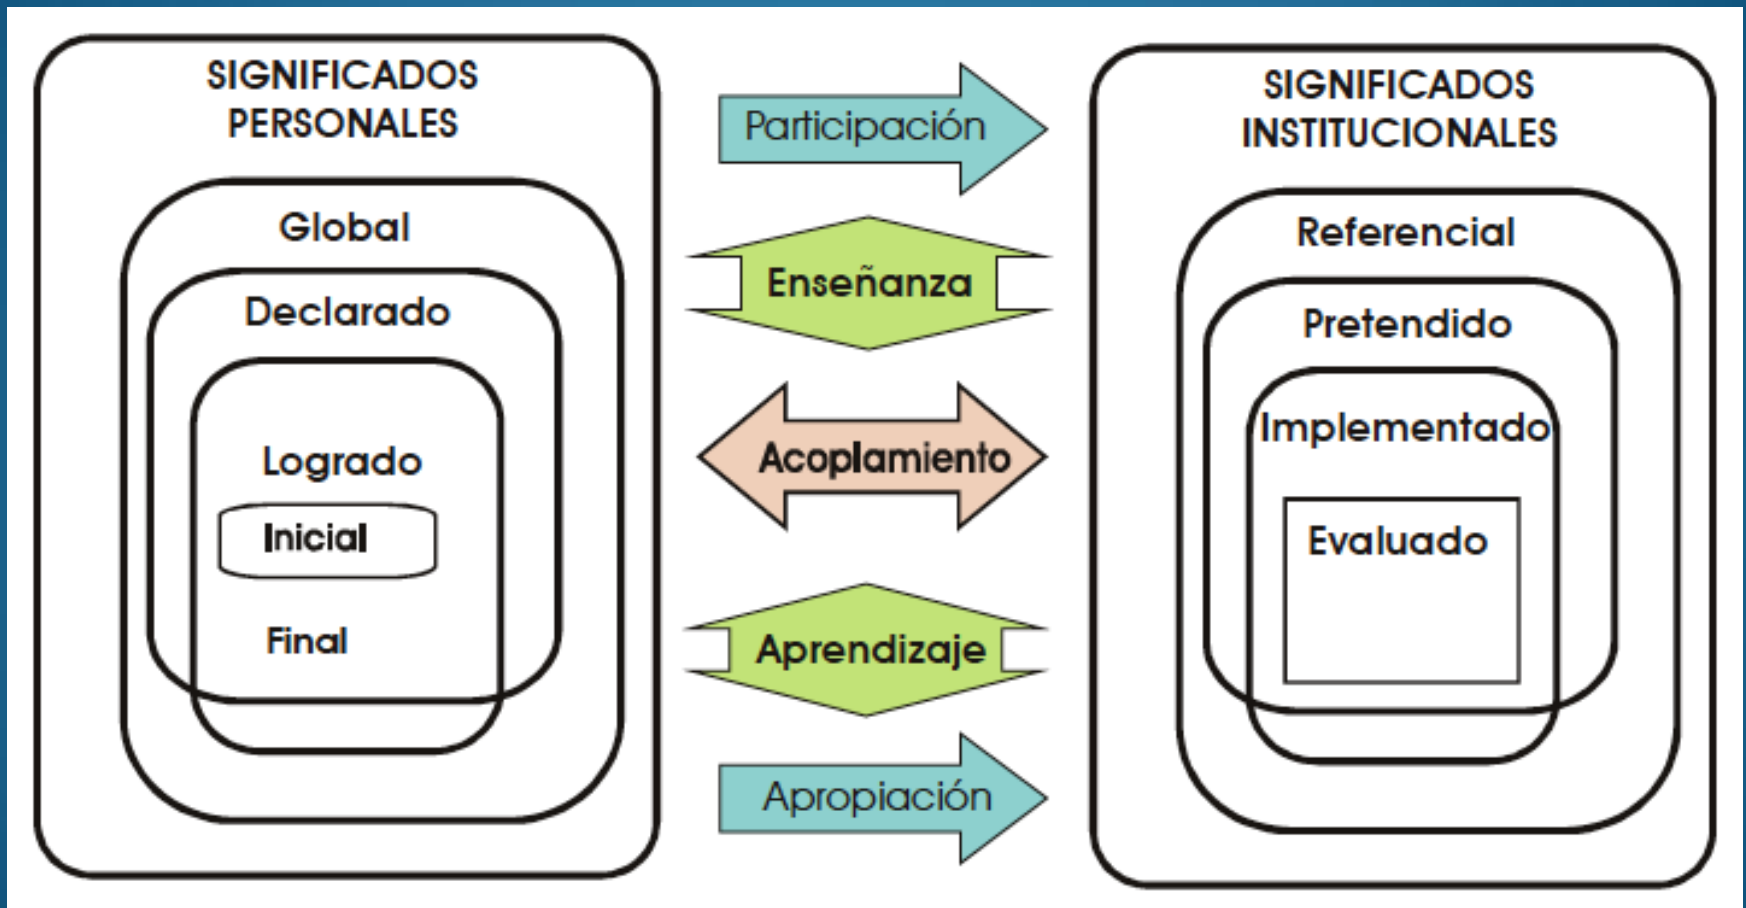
SIGNIFICADOS PERSONALES

Global

Declarado

Logrado

Inicial

Final

Participación

Enseñanza

Acoplamiento

Aprendizaje

Apropiación

SIGNIFICADOS INSTITUCIONALES

Referencial

Pretendido

Implementado

Evaluado